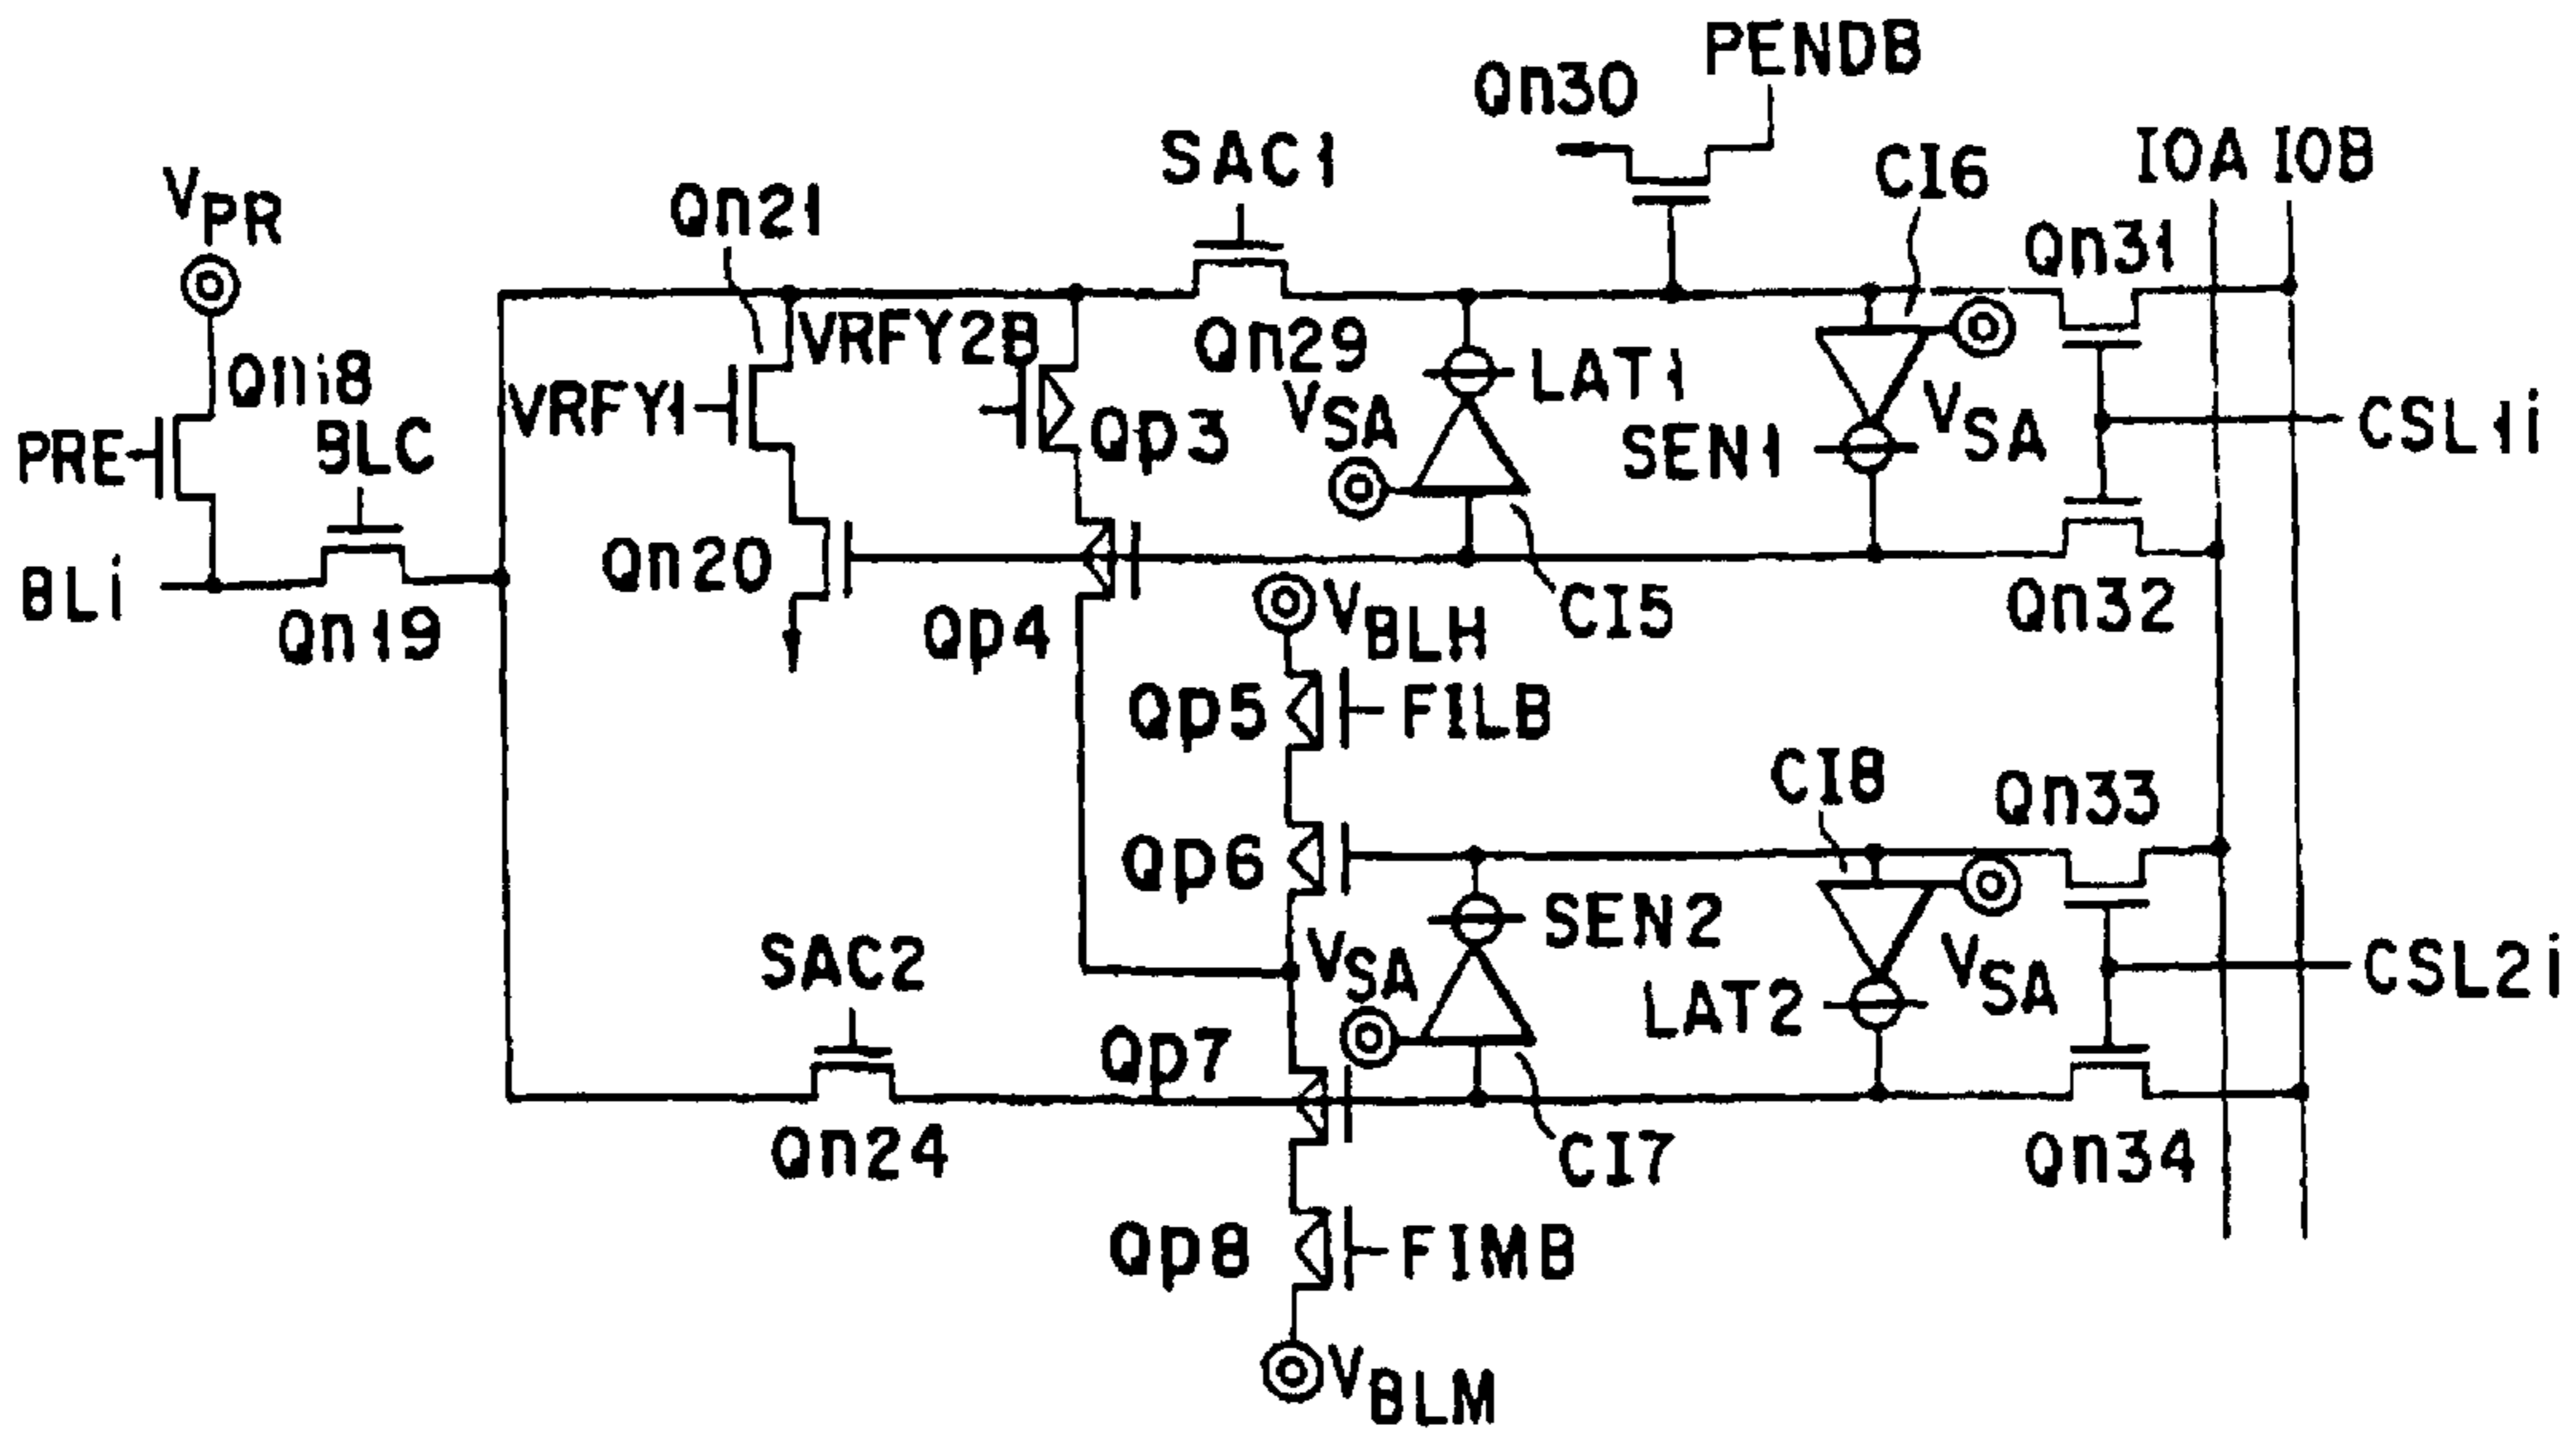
PENDB
Qn30
SAC1
IOA IOB
CI6
$V_{PR}$
Qn21
Qn31
VRFY2B
Qn29
Qn18
LAT1
VRFY1
Qp3
$V_{SA}$
SEN1
$V_{SA}$
CSL1i
PRE
BLC
Qn20
BLi
Qn19
Qp4
$V_{BLH}$
CI5
Qn32
Qp5
FILB
CI8
Qn33
Qp6
SEN2
SAC2
$V_{SA}$
$V_{SA}$
CSL2i
LAT2
Qp7
Qn24
CI7
Qn34
Qp8
FIMB
$V_{BLM}$